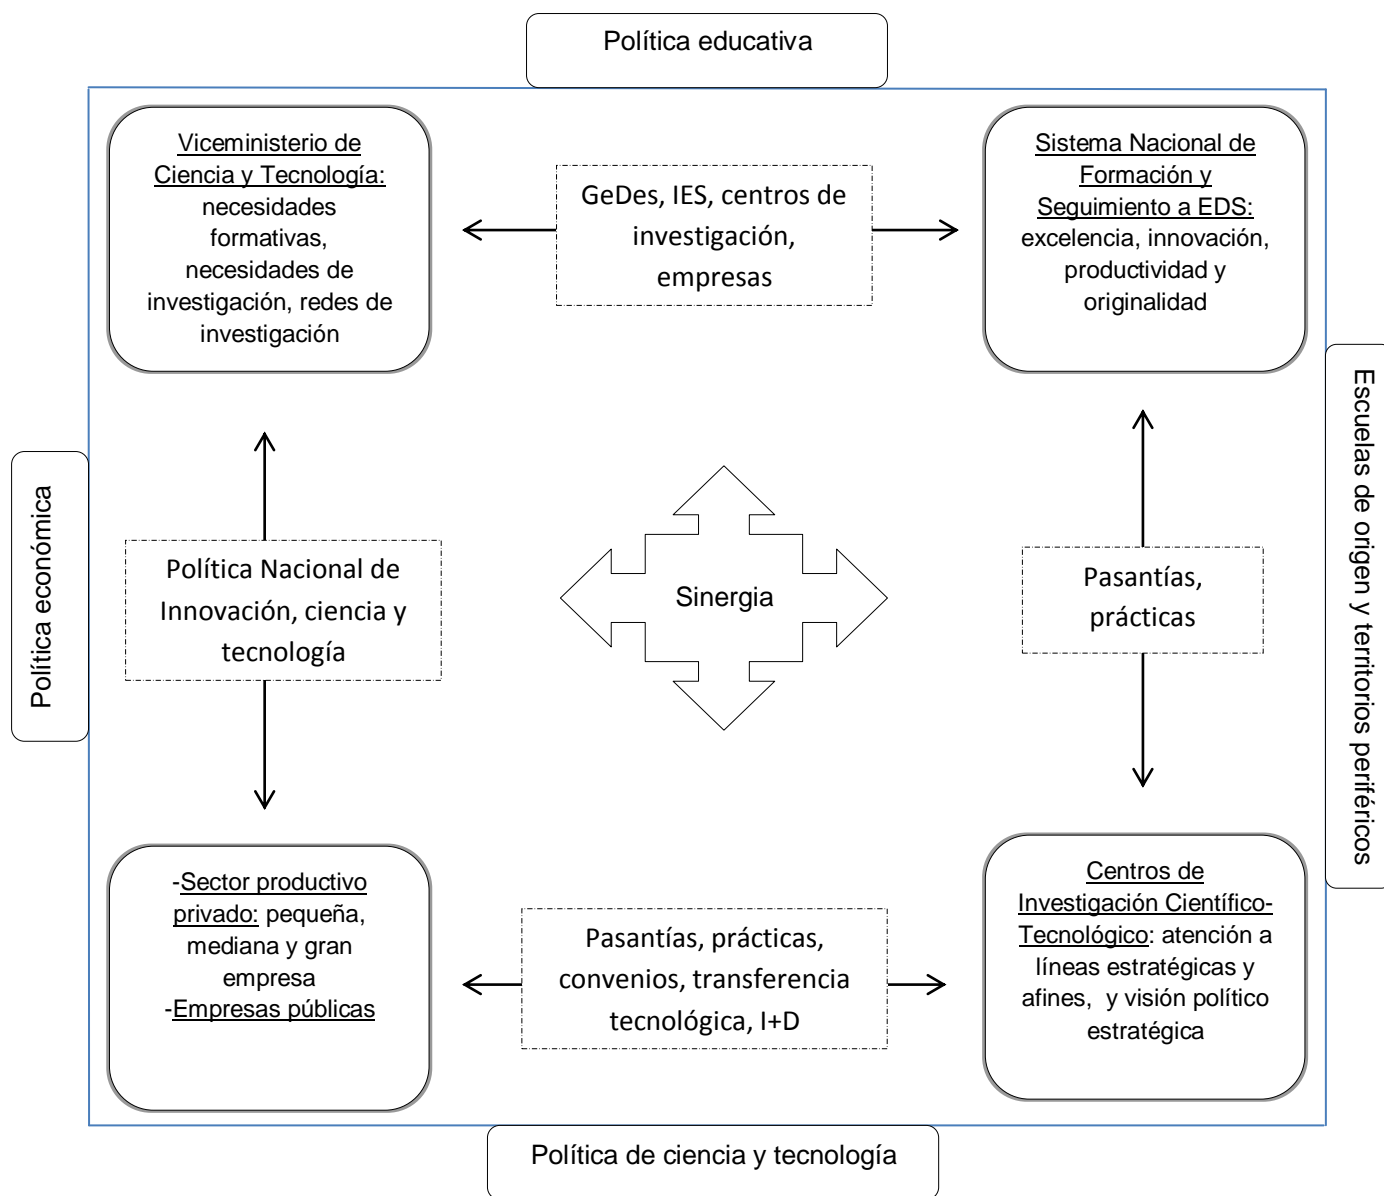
Política educativa

Viceministerio de Ciencia y Tecnología: necesidades formativas, necesidades de investigación, redes de investigación

GeDes, IES, centros de investigación, empresas

Sistema Nacional de Formación y Seguimiento a EDS: excelencia, innovación, productividad y originalidad

Política económica

Política Nacional de Innovación, ciencia y tecnología

Sinergia

Pasantías, prácticas

Escuelas de origen y territorios periféricos

-Sector productivo privado: pequeña, mediana y gran empresa
-Empresas públicas

Pasantías, prácticas, convenios, transferencia tecnológica, I+D

Centros de Investigación Científico-Tecnológico: atención a líneas estratégicas y afines, y visión político estratégica

Política de ciencia y tecnología